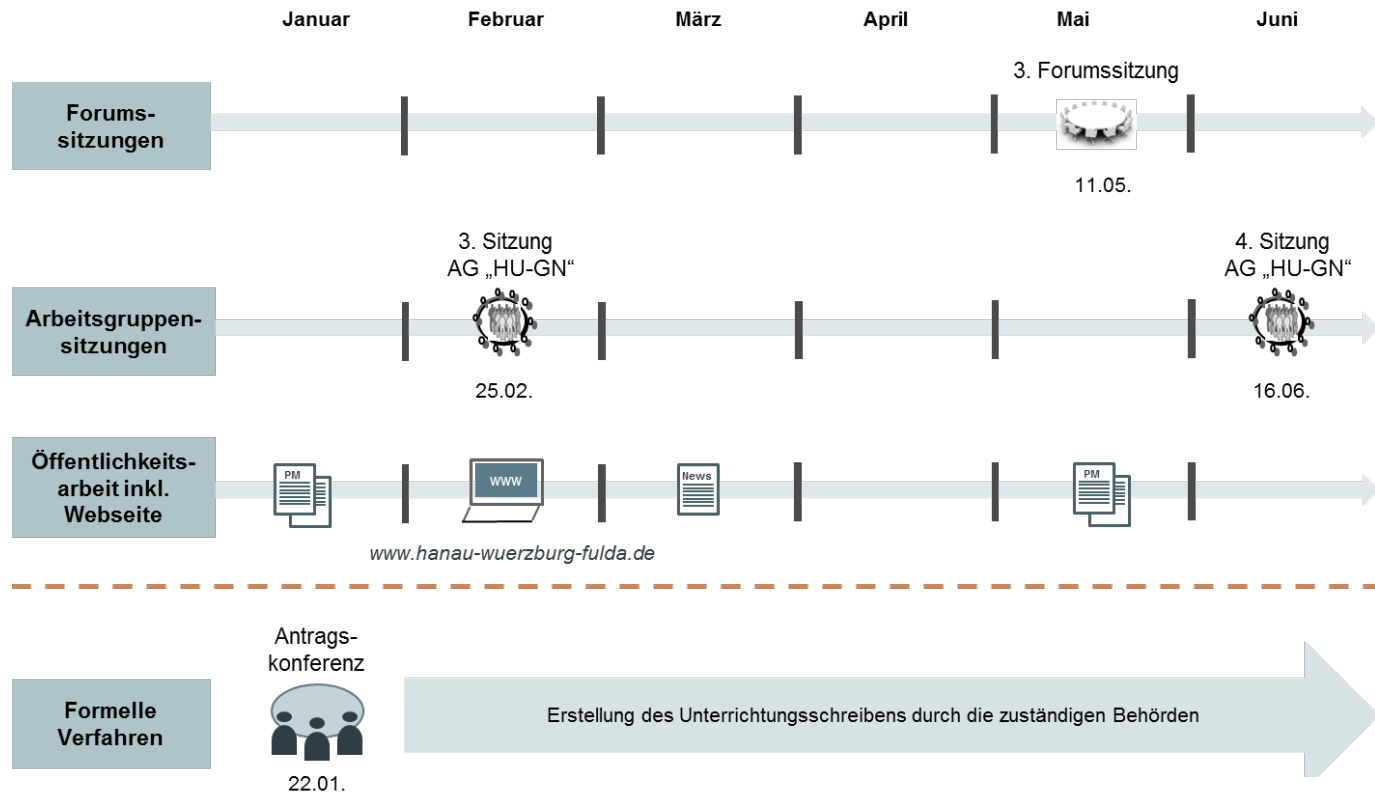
Januar Februar März April Mai Juni

Forums-sitzungen

3. Forumssitzung

11.05.

Arbeitsgruppen-sitzungen

3. Sitzung AG „HU-GN“

25.02.

4. Sitzung AG „HU-GN“

16.06.

Öffentlichkeits-arbeit inkl. Webseite

PM

WWW

News

PM

www.hanau-wuerzburg-fulda.de

Formelle Verfahren

Antrags-konferenz

22.01.

Erstellung des Unterrichtungsschreibens durch die zuständigen Behörden